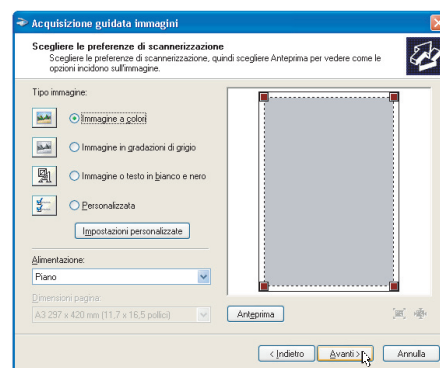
Acquisizione guidata immagini

Scegliere le preferenze di scannerizzazione
Scegliere le preferenze di scannerizzazione, quindi scegliere Anteprima per vedere come le opzioni incidono sull'immagine.

Tipo immagine:

Immagine a colori

Immagine in gradazioni di grigio

Immagine o testo in bianco e nero

Personalizzata

Impostazioni personalizzate

Alimentazione:

Piano

Dimensioni pagina:

A3 297 x 420 mm (11,7 x 16,5 pollici)

Anteprima

< Indietro

Avanti >

Annulla